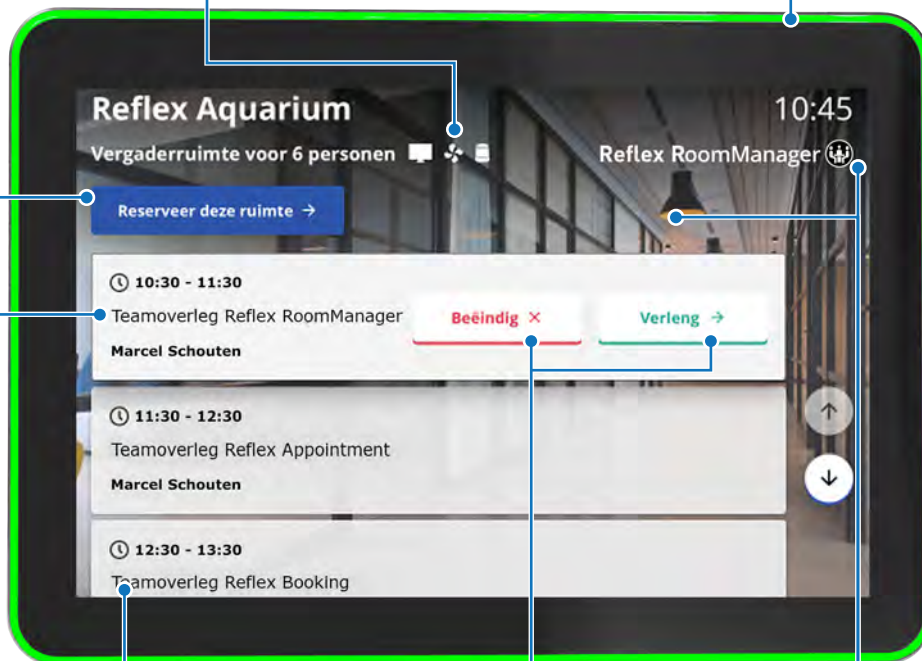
Reflex Aquarium

10:45

Vergaderruimte voor 6 personen

Reflex RoomManager

Reserveer deze ruimte →

10:30 - 11:30
Teamoverleg Reflex RoomManager
Marcel Schouten

Beëindig ×

Verleng →

11:30 - 12:30
Teamoverleg Reflex Appointment
Marcel Schouten

12:30 - 13:30
Teamoverleg Reflex Booking